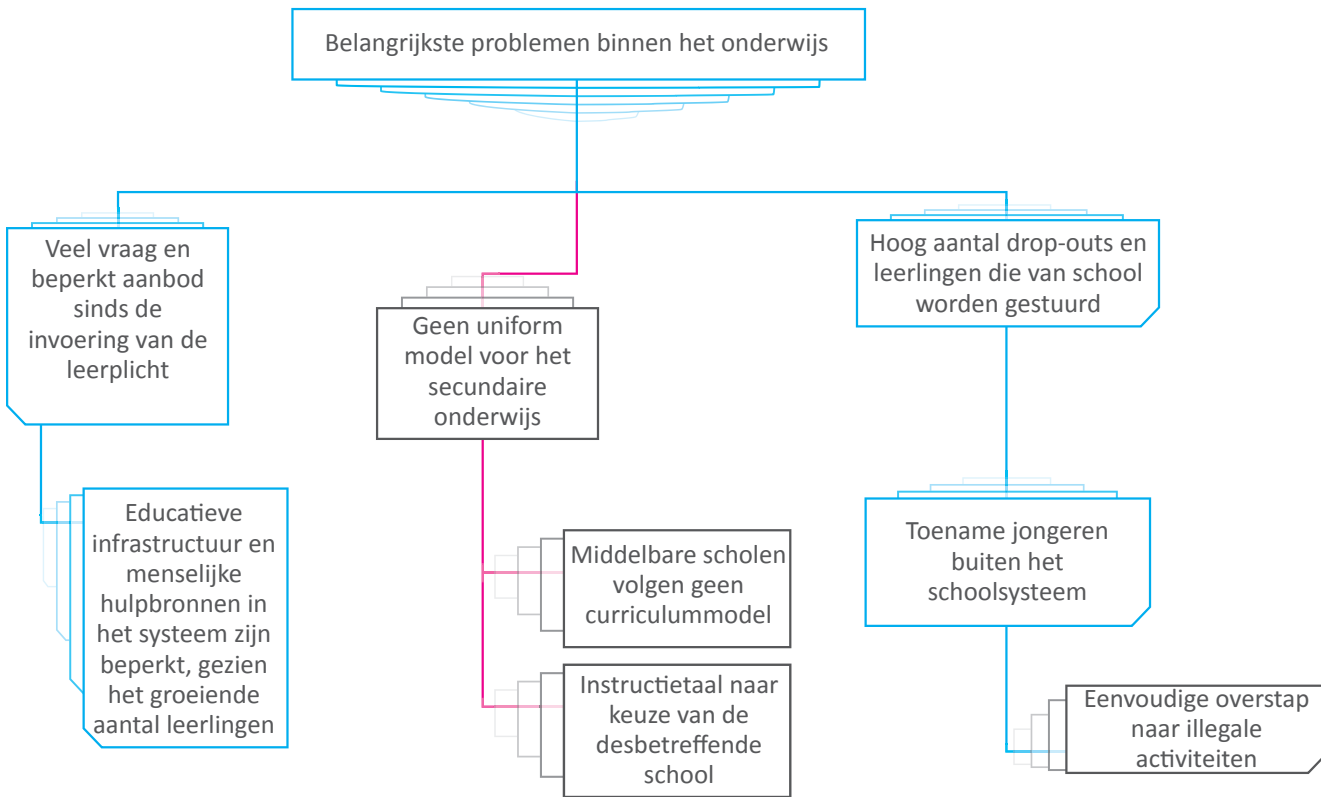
Belangrijkste problemen binnen het onderwijs

Veel vraag en beperkt aanbod sinds de invoering van de leerplicht

Educatieve infrastructuur en menselijke hulpbronnen in het systeem zijn beperkt, gezien het groeiende aantal leerlingen

Geen uniform model voor het secundaire onderwijs

Middelbare scholen volgen geen curriculummodel

Instructietaal naar keuze van de desbetreffende school

Hoog aantal drop-outs en leerlingen die van school worden gestuurd

Toename jongeren buiten het schoolsysteem

Eenvoudige overstap naar illegale activiteiten